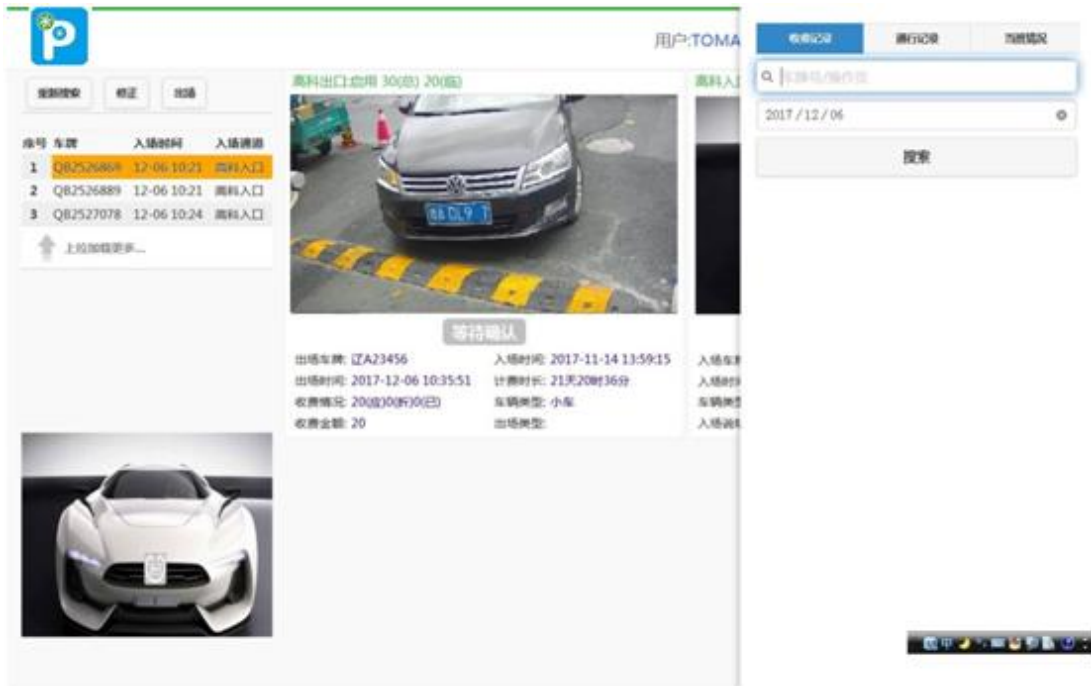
用户:TOMA

重新搜索 修正 出场

| 序号 | 车牌 | 入场时间 | 入场通道 |
|---|---|---|---|
| 1 | QB2526869 | 12-06 10:21 | 高科入口 |
| 2 | QB2526889 | 12-06 10:21 | 高科入口 |
| 3 | QB2527078 | 12-06 10:24 | 高科入口 |

上拉加载更多...

高科出口启用 30(总) 20(出)

高科入

等待确认

出场车牌: 辽A23456
入场时间: 2017-11-14 13:59:15
出场时间: 2017-12-06 10:35:51
计费时长: 21天20时36分
收费情况: 20(应)0(折)0(已)
车辆类型: 小车
收费金额: 20
出场类型:

入场车
入场时
车辆类
入场诶

收费记录 通行记录 当班情况

车牌号/操作员

2017/12/06

搜索